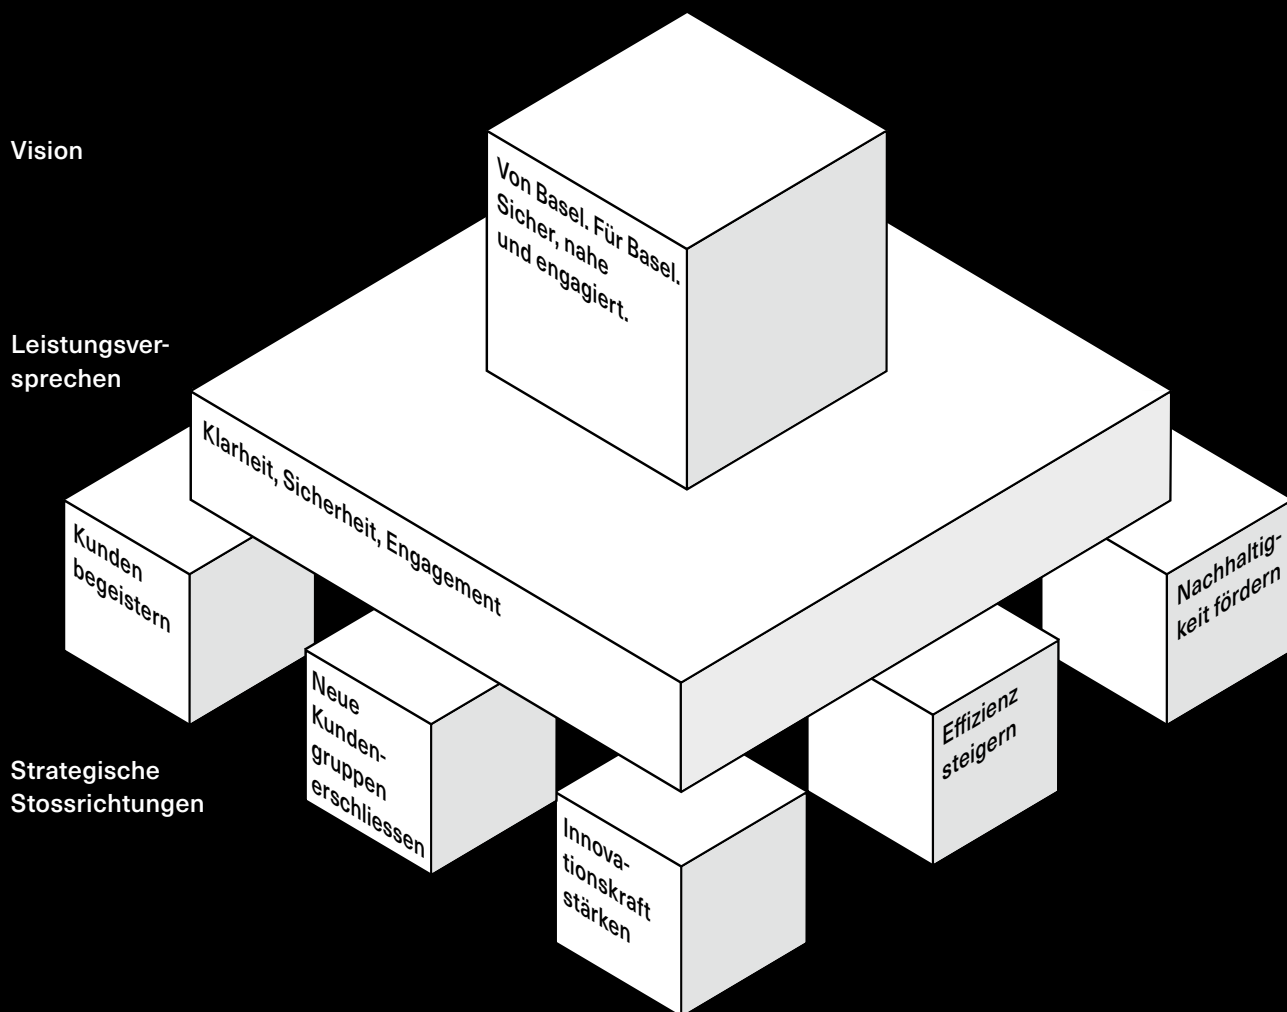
Vision

Von Basel. Für Basel. Sicher, nahe und engagiert.

Leistungsversprechen

Klarheit, Sicherheit, Engagement

Strategische Stossrichtungen

Kunden begeistern

Neue Kundengruppen erschliessen

Innovationskraft stärken

Effizienz steigern

Nachhaltigkeit fördern